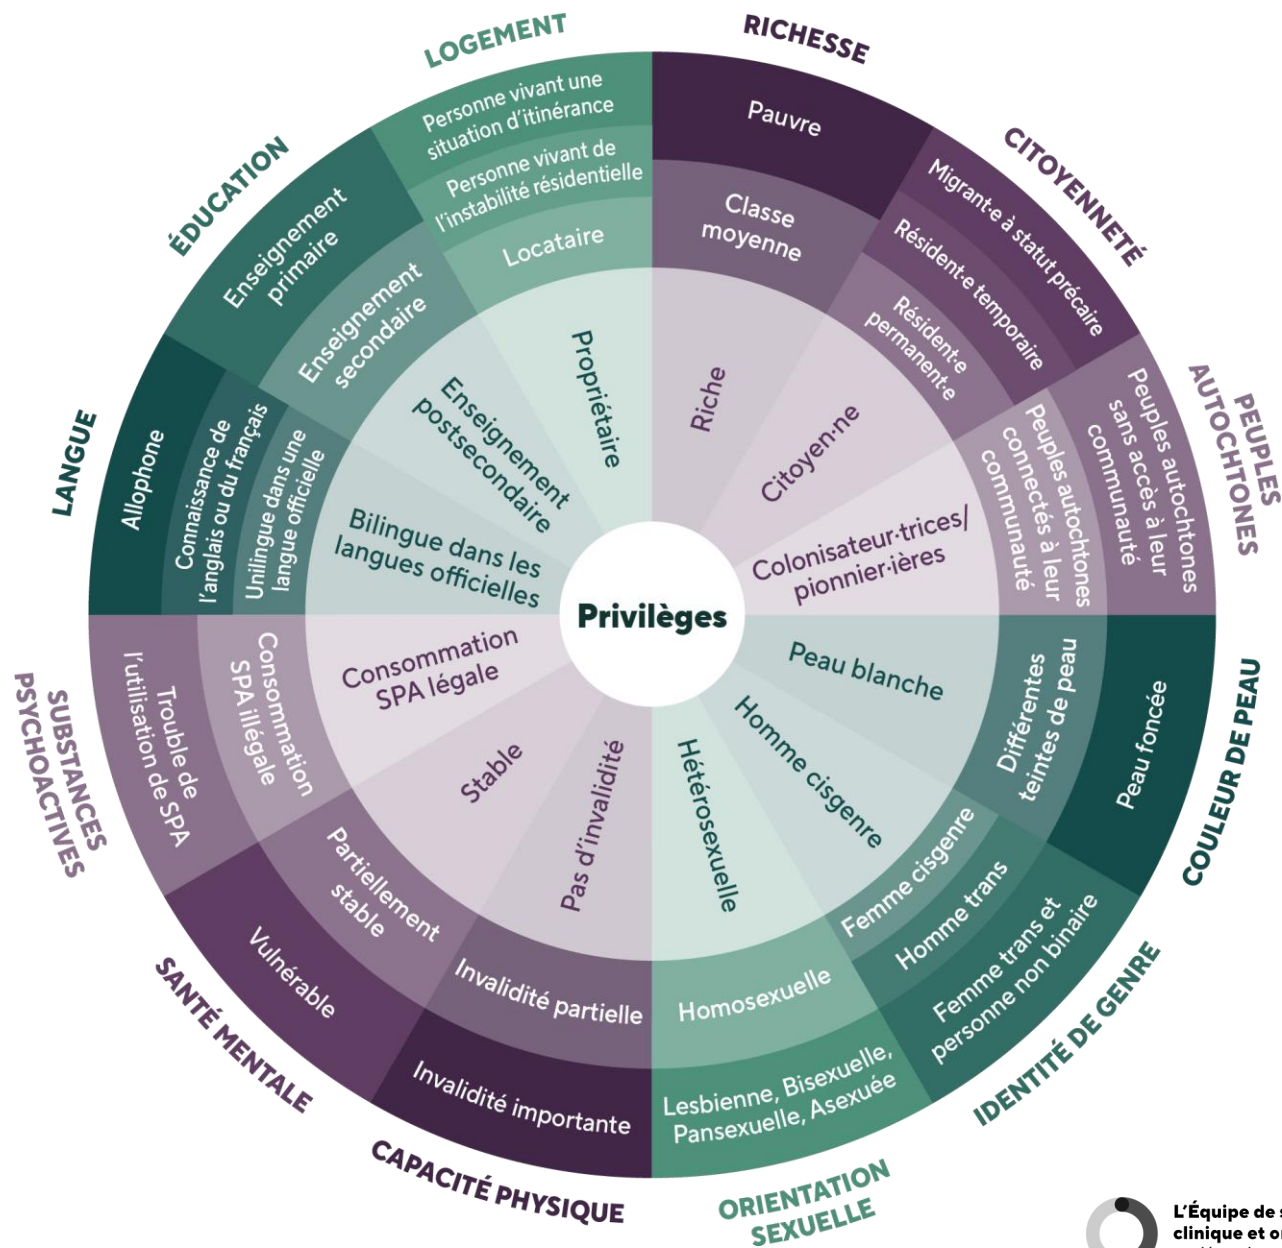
Privilèges

RICHESSE
Pauvre
Classe moyenne
Riche

CITOYENNETÉ
Migrant·e à statut précaire
Résident·e temporaire
Résident·e permanent·e
Citoyen·ne

PEUPLES AUTOCHTONES
Peuples autochtones sans accès à leur communauté
Peuples autochtones connectés à leur communauté
Colonisateur·trices/ pionnier·ières

COULEUR DE PEAU
Peau foncée
Différentes teintes de peau
Peau blanche

IDENTITÉ DE GENRE
Femme trans et personne non binaire
Homme trans
Femme cisgenre
Homme cisgenre

ORIENTATION SEXUELLE
Lesbienne, Bisexuelle, Pansexuelle, Asexuée
Homosexuelle
Hétérosexuelle

CAPACITÉ PHYSIQUE
Invalidité importante
Invalidité partielle
Pas d'invalidité

SANTÉ MENTALE
Vulnérable
Partiellement stable
Stable

SUBSTANCES PSYCHOACTIVES
Trouble de l'utilisation de SPA
Consommation SPA illégale
Consommation SPA légale

LANGUE
Allophone
Connaissance de l'anglais ou du français
Unilingue dans une langue officielle
Bilingue dans les langues officielles

ÉDUCATION
Enseignement primaire
Enseignement secondaire
Enseignement postsecondaire

LOGEMENT
Personne vivant une situation d'itinérance
Personne vivant de l'instabilité résidentielle
Locataire
Propriétaire

L'Équipe de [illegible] clinique et o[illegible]